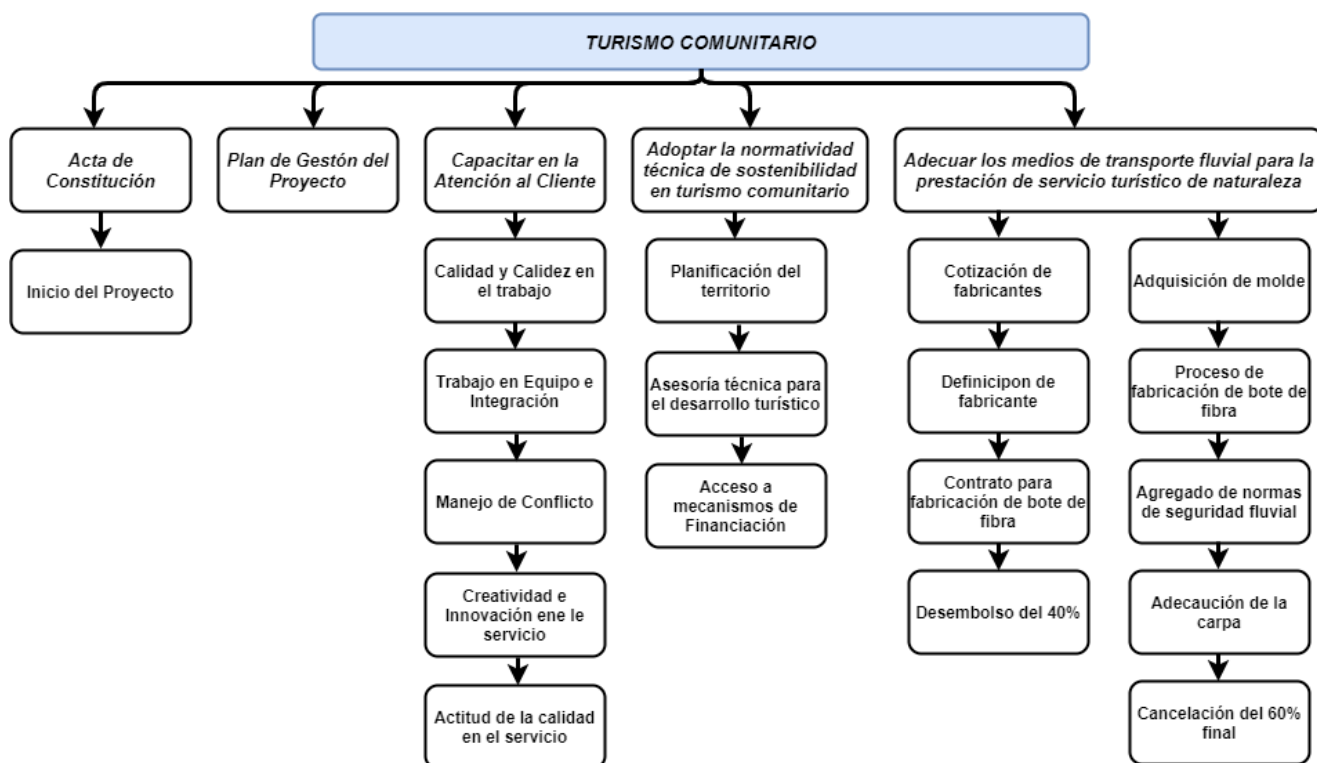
TURISMO COMUNITARIO

Acta de Constitución

Inicio del Proyecto

Plan de Gestón del Proyecto

Capacitar en la Atención al Cliente

Calidad y Calidez en el trabajo

Trabajo en Equipo e Integración

Manejo de Conflicto

Creatividad e Innovación ene le servicio

Actitud de la calidad en el servicio

Adoptar la normatividad técnica de sostenibilidad en turismo comunitario

Planificación del territorio

Asesoría técnica para el desarrollo turístico

Acceso a mecanismos de Financiación

Adecuar los medios de transporte fluvial para la prestación de servicio turístico de naturaleza

Cotización de fabricantes

Definicipon de fabricante

Contrato para fabricación de bote de fibra

Desembolso del 40%

Adquisición de molde

Proceso de fabricación de bote de fibra

Agregado de normas de seguridad fluvial

Adecaución de la carpa

Cancelación del 60% final